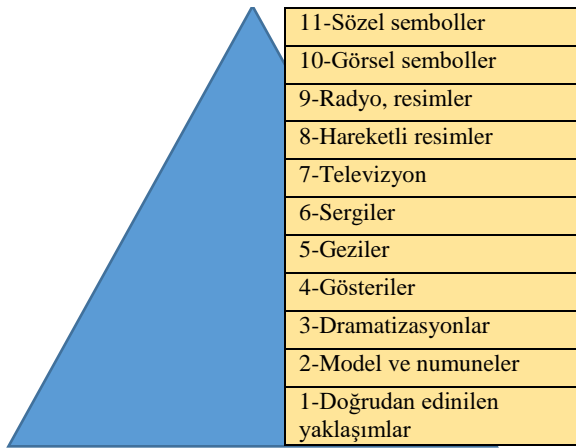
11-Sözel semboller

10-Görsel semboller

9-Radyo, resimler

8-Hareketli resimler

7-Televizyon

6-Sergiler

5-Geziler

4-Gösteriler

3-Dramatizasyonlar

2-Model ve numuneler

1-Doğrudan edinilen yaklaşımlar